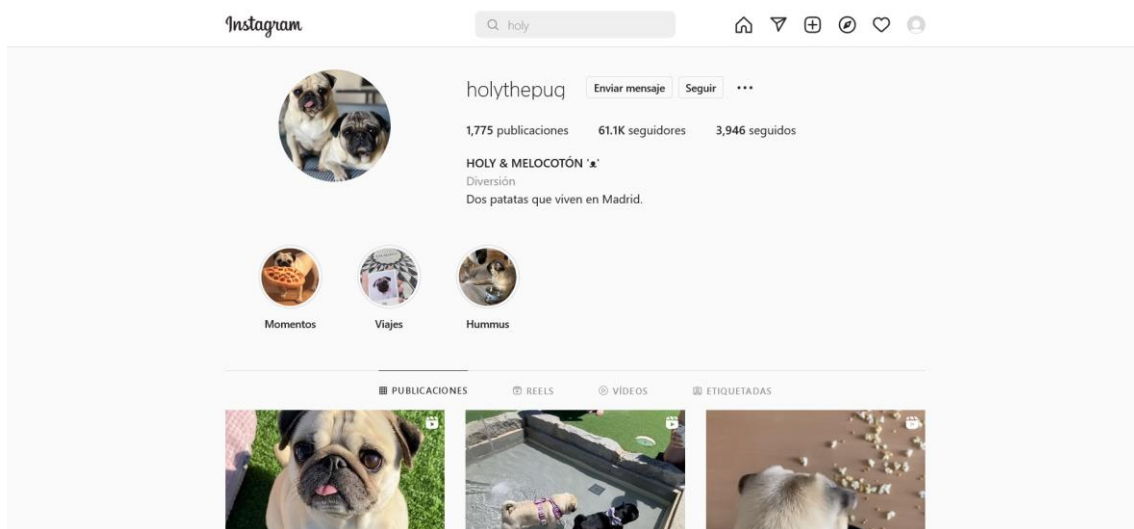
Instagram

holy

holythepug Enviar mensaje Seguir ...

1,775 publicaciones 61.1K seguidores 3,946 seguidos

HOLY & MELOCOTÓN 'ᴥ'
Diversión
Dos patatas que viven en Madrid.

Momentos Viajes Hummus

PUBLICACIONES REELS VÍDEOS ETIQUETADAS